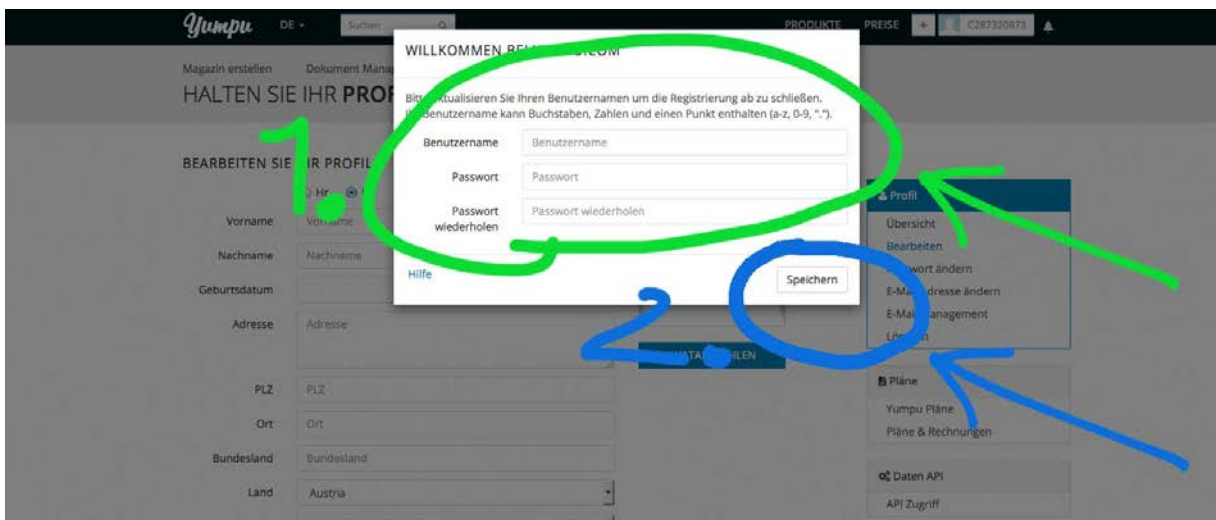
Yumpu DE Suchen

PRODUKTE PREISE + C287320873

Magazin erstellen Dokument Mana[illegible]

HALTEN SIE IHR PROF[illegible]

BEARBEITEN SIE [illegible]HR PROFIL

Hr

Vorname Vorname

Nachname Nachname

Geburtsdatum

Adresse Adresse

PLZ PLZ

Ort Ort

Bundesland Bundesland

Land Austria

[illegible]HLEN

WILLKOMMEN BE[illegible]

Bitt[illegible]ktualisieren Sie Ihren Benutzernamen um die Registrierung ab zu schließen. I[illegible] Benutzername kann Buchstaben, Zahlen und einen Punkt enthalten (a-z, 0-9, ".").

Benutzername Benutzername

Passwort Passwort

Passwort wiederholen Passwort wiederholen

Hilfe

Speichern

1.

2.

Profil

Übersicht

Bearbeiten

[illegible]wort ändern

E-Ma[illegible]dresse ändern

E-Ma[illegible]anagement

Lö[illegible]n

Pläne

Yumpu Pläne

Pläne & Rechnungen

Daten API

API Zugriff